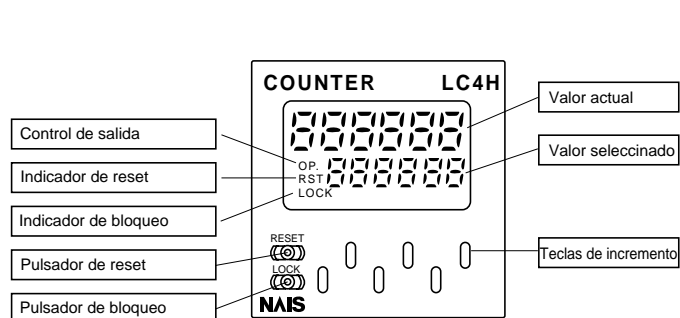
COUNTER LC4H

Valor actual

Control de salida

OP.

RST

LOCK

Valor seleccinado

Indicador de reset

Indicador de bloqueo

RESET

Pulsador de reset

LOCK

Teclas de incremento

Pulsador de bloqueo

NAIS